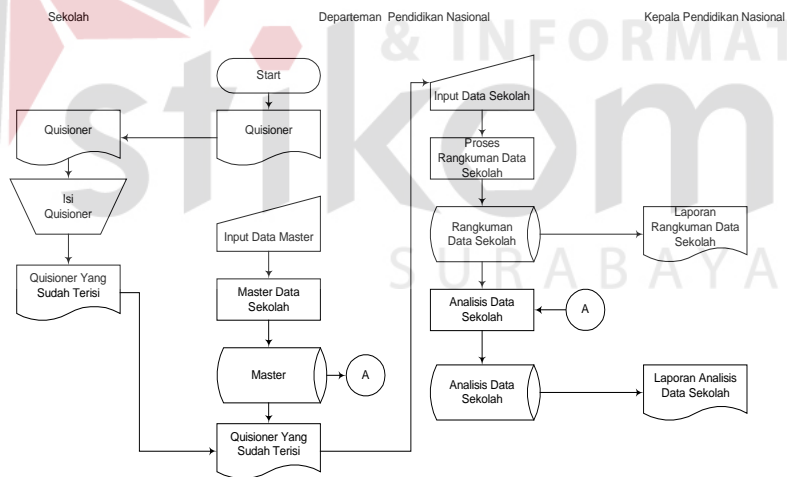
Sekolah

Departeman Pendidikan Nasional

Kepala Pendidikan Nasional

stikom & INFORMAT SURABAYA

Start

Quisioner

Quisioner

Isi Quisioner

Quisioner Yang Sudah Terisi

Input Data Master

Master Data Sekolah

Master

A

Quisioner Yang Sudah Terisi

Input Data Sekolah

Proses Rangkuman Data Sekolah

Rangkuman Data Sekolah

Laporan Rangkuman Data Sekolah

Analisis Data Sekolah

A

Analisis Data Sekolah

Laporan Analisis Data Sekolah